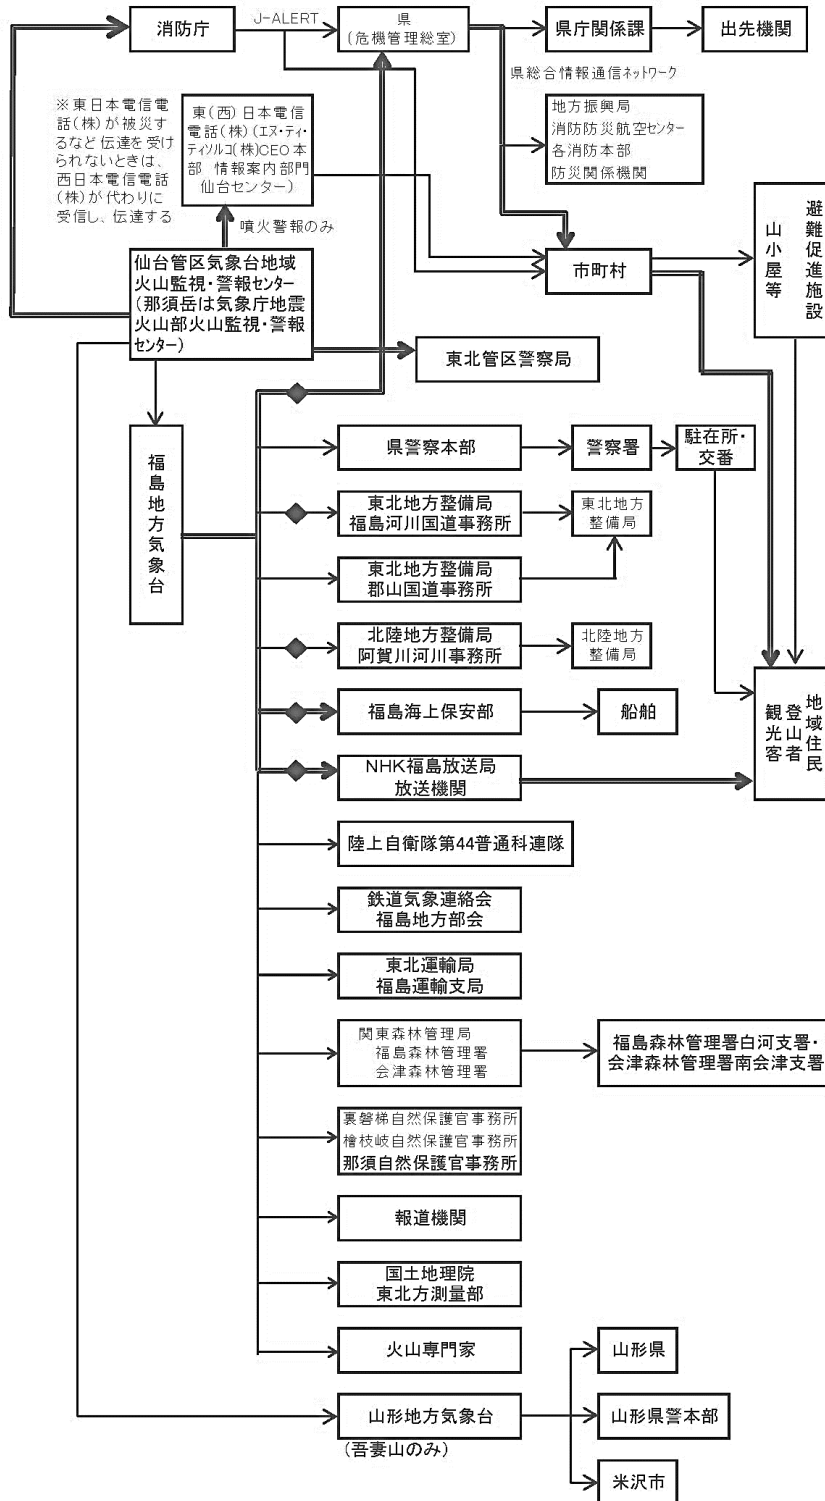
消防庁

J-ALERT

県
（危機管理総室）

県庁関係課

出先機関

県総合情報通信ネットワーク

地方振興局
消防防災航空センター
各消防本部
防災関係機関

※東日本電信電話（株）が被災するなど伝達を受けられないときは、西日本電信電話（株）が代わりに受信し、伝達する

東（西）日本電信電話（株）（エヌ・ティ・ティソルコ（株）CEO本部 情報案内部門 仙台センター）

噴火警報のみ

仙台管区気象台地域火山監視・警報センター（那須岳は気象庁地震火山部火山監視・警報センター）

市町村

山小屋等

避難促進施設

東北管区警察局

福島地方気象台

県警察本部

警察署

駐在所・交番

東北地方整備局
福島河川国道事務所

東北地方整備局

東北地方整備局
郡山国道事務所

北陸地方整備局
阿賀川河川事務所

北陸地方整備局

福島海上保安部

船舶

NHK福島放送局
放送機関

観光客

登山者

地域住民

陸上自衛隊第44普通科連隊

鉄道気象連絡会
福島地方部会

東北運輸局
福島運輸支局

関東森林管理局
福島森林管理署
会津森林管理署

福島森林管理署白河支署・会津森林管理署南会津支署

裏磐梯自然保護官事務所
檜枝岐自然保護官事務所
那須自然保護官事務所

報道機関

国土地理院
東北方測量部

火山専門家

山形県

山形地方気象台
（吾妻山のみ）

山形県警本部

米沢市